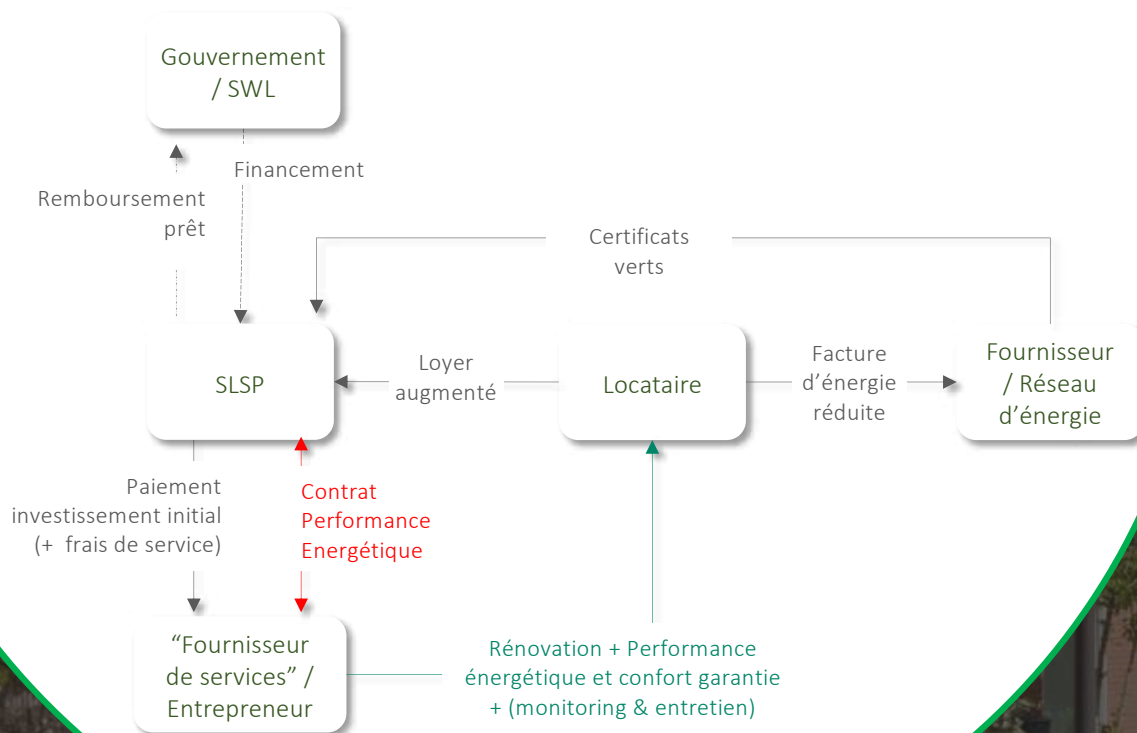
Gouvernement / SWL

Financement

Remboursement prêt

Certificats verts

SLSP

Loyer augmenté

Locataire

Facture d’énergie réduite

Fournisseur / Réseau d’énergie

Paiement investissement initial (+ frais de service)

Contrat Performance Energétique

“Fournisseur de services” / Entrepreneur

Rénovation + Performance énergétique et confort garantie + (monitoring & entretien)